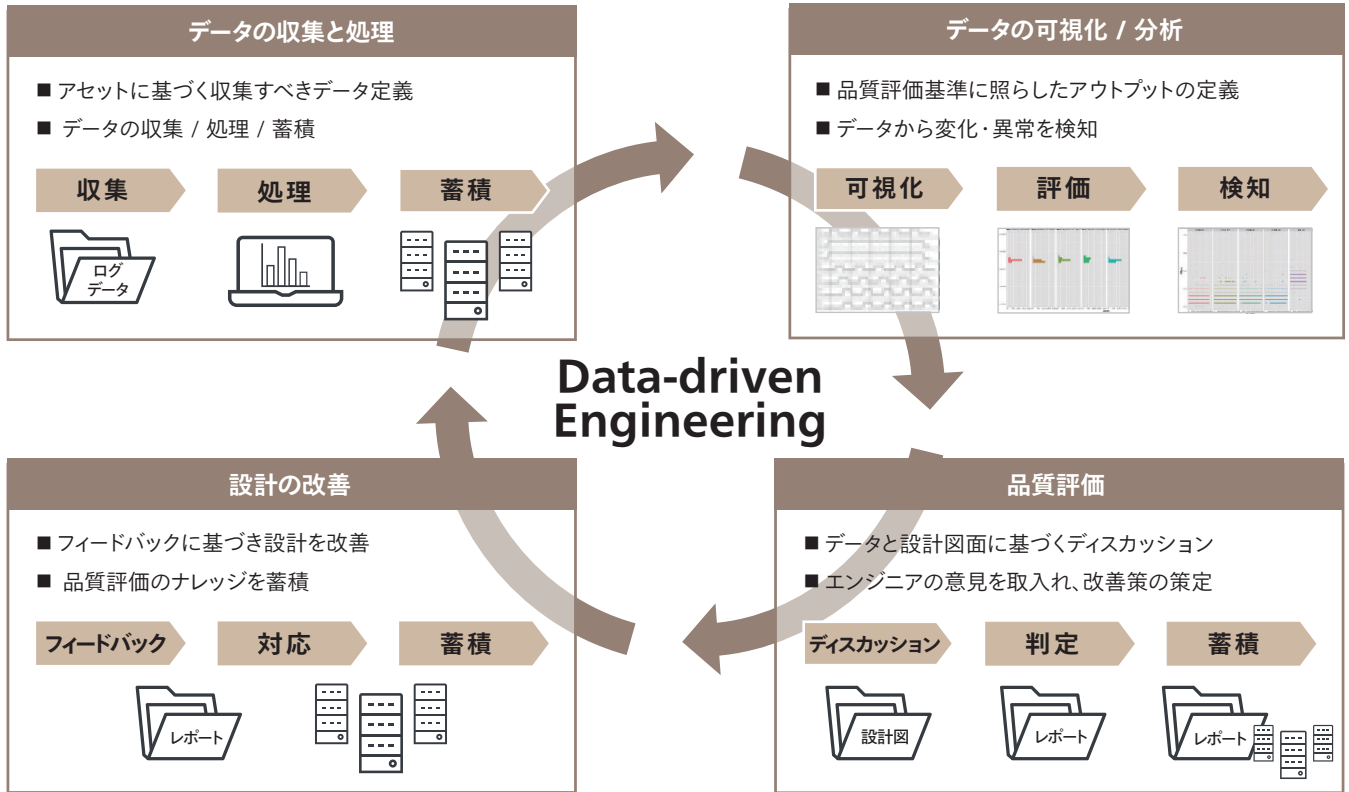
データの収集と処理

■ アセットに基づく収集すべきデータ定義
■ データの収集 / 処理 / 蓄積

収集
処理
蓄積

ログデータ

データの可視化 / 分析

■ 品質評価基準に照らしたアウトプットの定義
■ データから変化・異常を検知

可視化
評価
検知

Data-driven Engineering

設計の改善

■ フィードバックに基づき設計を改善
■ 品質評価のナレッジを蓄積

フィードバック
対応
蓄積

レポート

品質評価

■ データと設計図面に基づくディスカッション
■ エンジニアの意見を取入れ、改善策の策定

ディスカッション
判定
蓄積

設計図
レポート
レポート